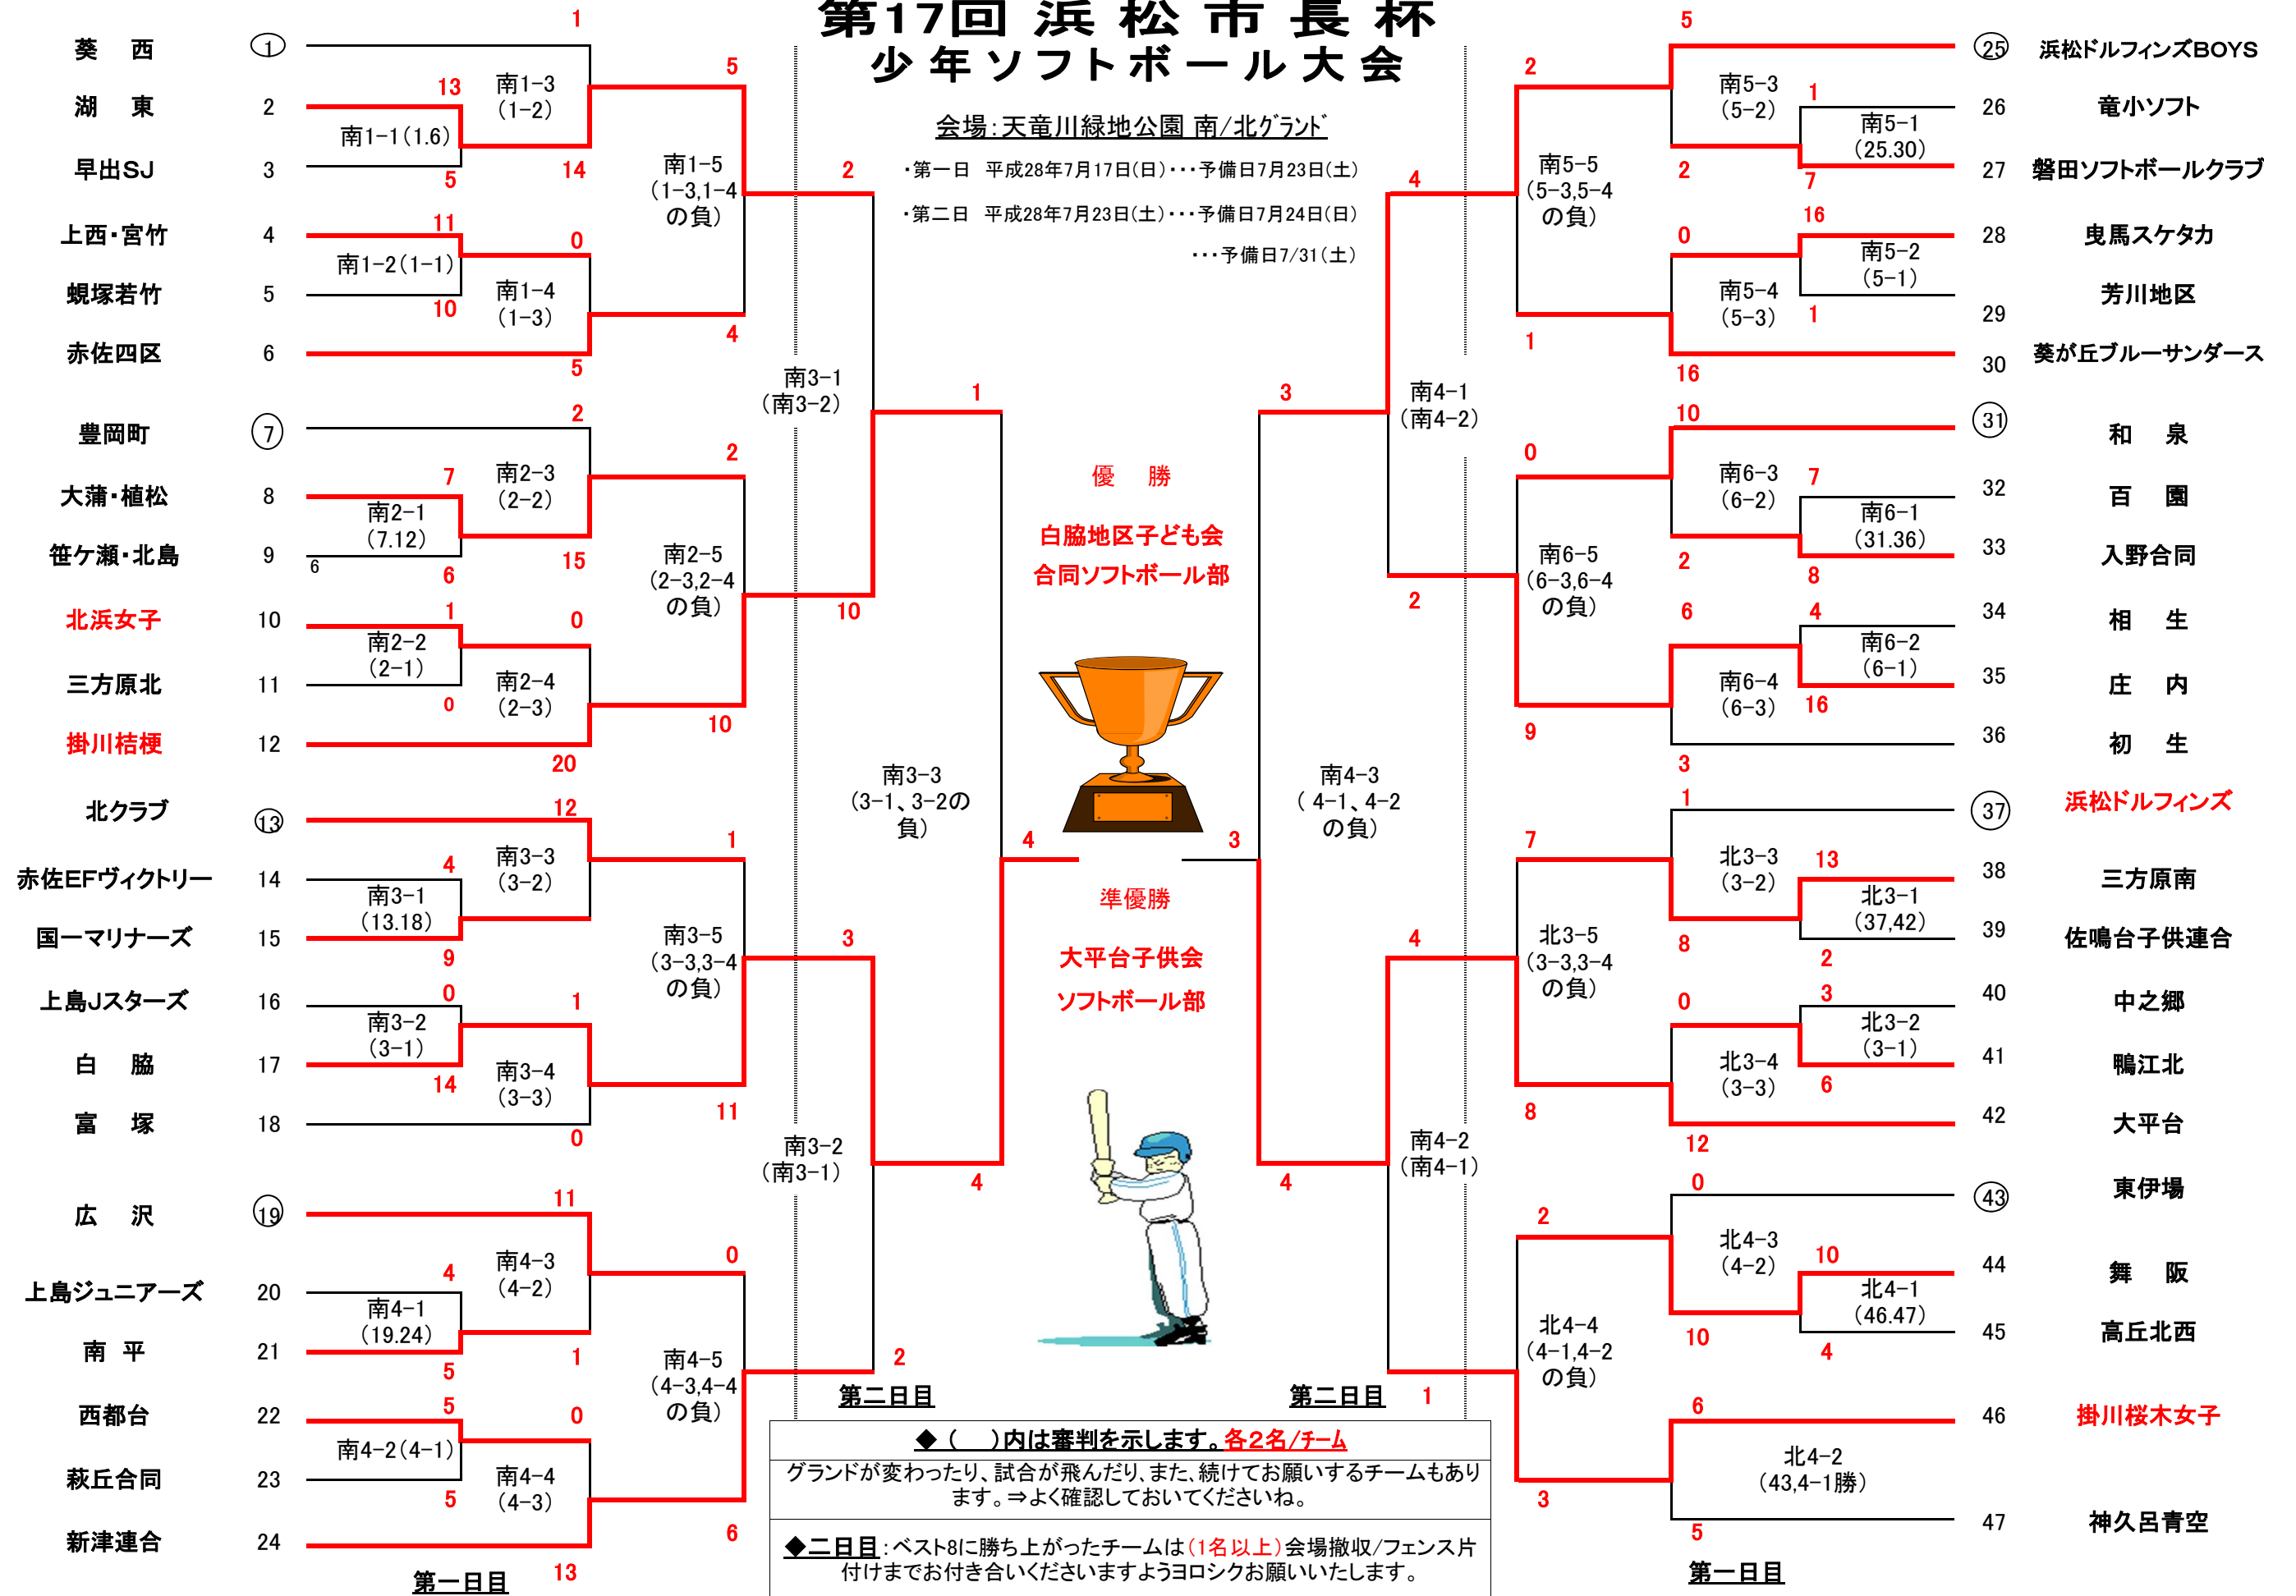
第17回 浜松市長杯
少年ソフトボール大会

会場：天竜川緑地公園 南/北グランド

・第一日　平成28年7月17日(日)・・・予備日7月23日(土)
・第二日　平成28年7月23日(土)・・・予備日7月24日(日)
・・・予備日7/31(土)

葵西 1
湖東 2
早出SJ 3
上西・宮竹 4
蜆塚若竹 5
赤佐四区 6
豊岡町 7
大蒲・植松 8
笹ケ瀬・北島 9
北浜女子 10
三方原北 11
掛川桔梗 12
北クラブ 13
赤佐EFヴィクトリー 14
国一マリナーズ 15
上島Jスターズ 16
白脇 17
富塚 18
広沢 19
上島ジュニアーズ 20
南平 21
西都台 22
萩丘合同 23
新津連合 24

南1-1(1.6)
南1-2(1-1)
南1-3
(1-2)
南1-4
(1-3)
南1-5
(1-3,1-4
の負)
南2-1
(7.12)
南2-2
(2-1)
南2-3
(2-2)
南2-4
(2-3)
南2-5
(2-3,2-4
の負)
南3-1
(13.18)
南3-2
(3-1)
南3-3
(3-2)
南3-4
(3-3)
南3-5
(3-3,3-4
の負)
南4-1
(19.24)
南4-2(4-1)
南4-3
(4-2)
南4-4
(4-3)
南4-5
(4-3,4-4
の負)
南3-1
(南3-2)
南3-2
(南3-1)
南3-3
(3-1、3-2の負)

1 13 5 14 5 11 0 10 4 5 2 2 7 6 15 1 0 0 10 20 6 12 1 4 9 0 1 14 11 0 11 0 4 1 5 5 0 5 6 13 2 10 3 2 1 4 4

第一日目
第二日目

優勝
白脇地区子ども会
合同ソフトボール部
準優勝
大平台子供会
ソフトボール部

25 浜松ドルフィンズBOYS
26 竜小ソフト
27 磐田ソフトボールクラブ
28 曳馬スケタカ
29 芳川地区
30 葵が丘ブルーサンダース
31 和泉
32 百園
33 入野合同
34 相生
35 庄内
36 初生
37 浜松ドルフィンズ
38 三方原南
39 佐鳴台子供連合
40 中之郷
41 鴨江北
42 大平台
43 東伊場
44 舞阪
45 高丘北西
46 掛川桜木女子
47 神久呂青空

南5-1
(25.30)
南5-2
(5-1)
南5-3
(5-2)
南5-4
(5-3)
南5-5
(5-3,5-4
の負)
南6-1
(31.36)
南6-2
(6-1)
南6-3
(6-2)
南6-4
(6-3)
南6-5
(6-3,6-4
の負)
北3-1
(37,42)
北3-2
(3-1)
北3-3
(3-2)
北3-4
(3-3)
北3-5
(3-3,3-4
の負)
北4-1
(46.47)
北4-2
(43,4-1勝)
北4-3
(4-2)
北4-4
(4-1,4-2
の負)
南4-1
(南4-2)
南4-2
(南4-1)
南4-3
( 4-1、4-2
の負)

5 2 1 2 7 4 16 0 1 16 3 10 0 7 2 8 2 6 4 9 16 3 1 7 13 8 2 4 0 3 6 8 12 0 2 10 10 4 1 6 3 5 3 4

第二日目
第一日目

◆(　)内は審判を示します。各2名/チーム
グランドが変わったり、試合が飛んだり、また、続けてお願いするチームもあります。⇒よく確認しておいてくださいね。
◆二日目：ベスト8に勝ち上がったチームは(1名以上)会場撤収/フェンス片付けまでお付き合いくださいますようヨロシクお願いいたします。